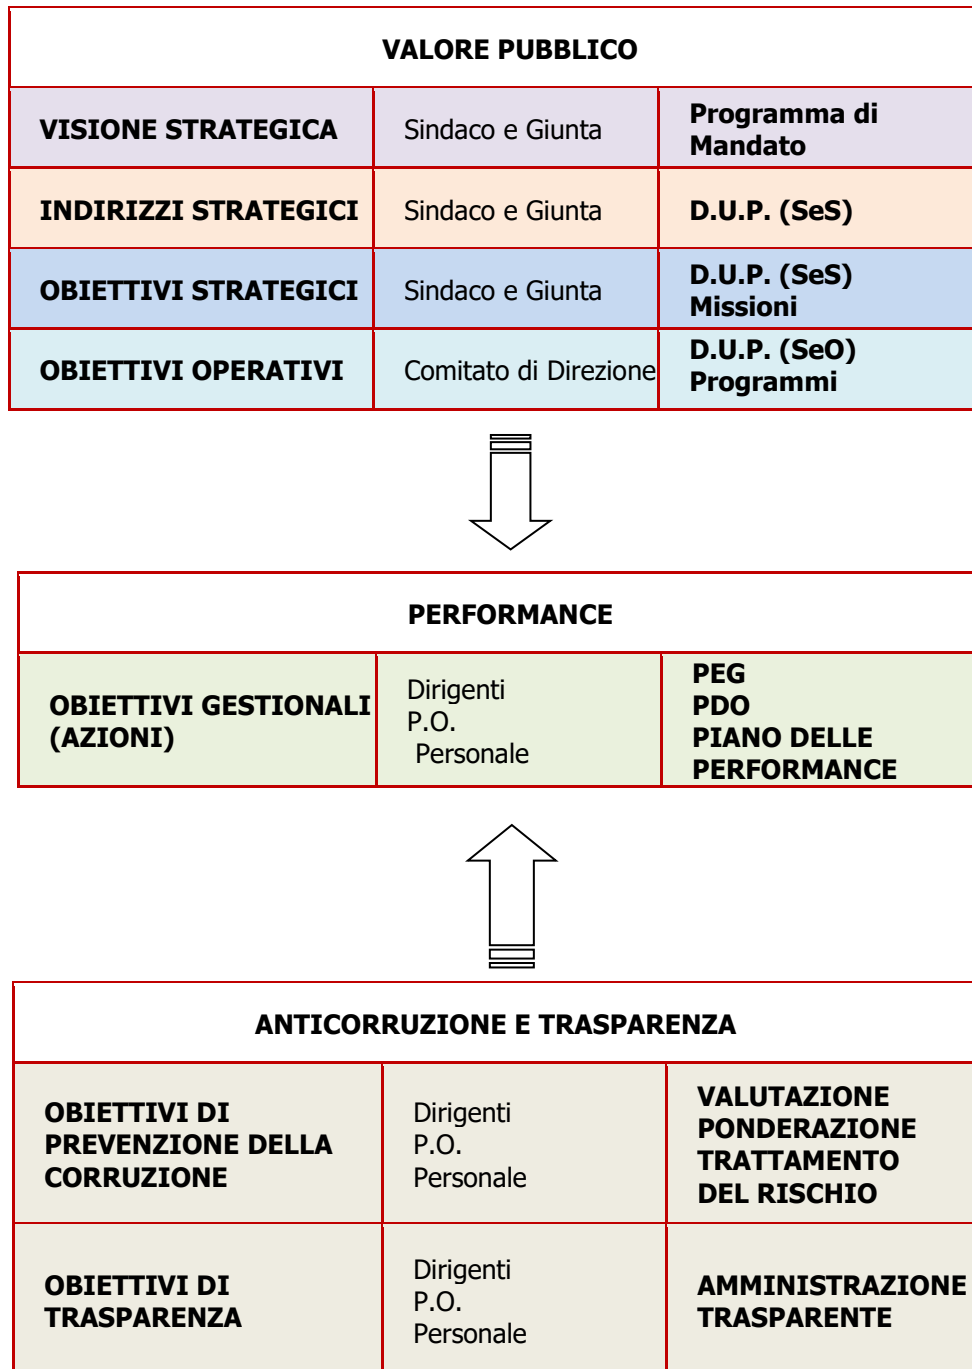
| VALORE PUBBLICO | | |
|---|---|---|
| VISIONE STRATEGICA | Sindaco e Giunta | Programma di Mandato |
| INDIRIZZI STRATEGICI | Sindaco e Giunta | D.U.P. (SeS) |
| OBIETTIVI STRATEGICI | Sindaco e Giunta | D.U.P. (SeS) Missioni |
| OBIETTIVI OPERATIVI | Comitato di Direzione | D.U.P. (SeO) Programmi |

| PERFORMANCE | | |
|---|---|---|
| OBIETTIVI GESTIONALI (AZIONI) | Dirigenti P.O. Personale | PEG PDO PIANO DELLE PERFORMANCE |

| ANTICORRUZIONE E TRASPARENZA | | |
|---|---|---|
| OBIETTIVI DI PREVENZIONE DELLA CORRUZIONE | Dirigenti P.O. Personale | VALUTAZIONE PONDERAZIONE TRATTAMENTO DEL RISCHIO |
| OBIETTIVI DI TRASPARENZA | Dirigenti P.O. Personale | AMMINISTRAZIONE TRASPARENTE |